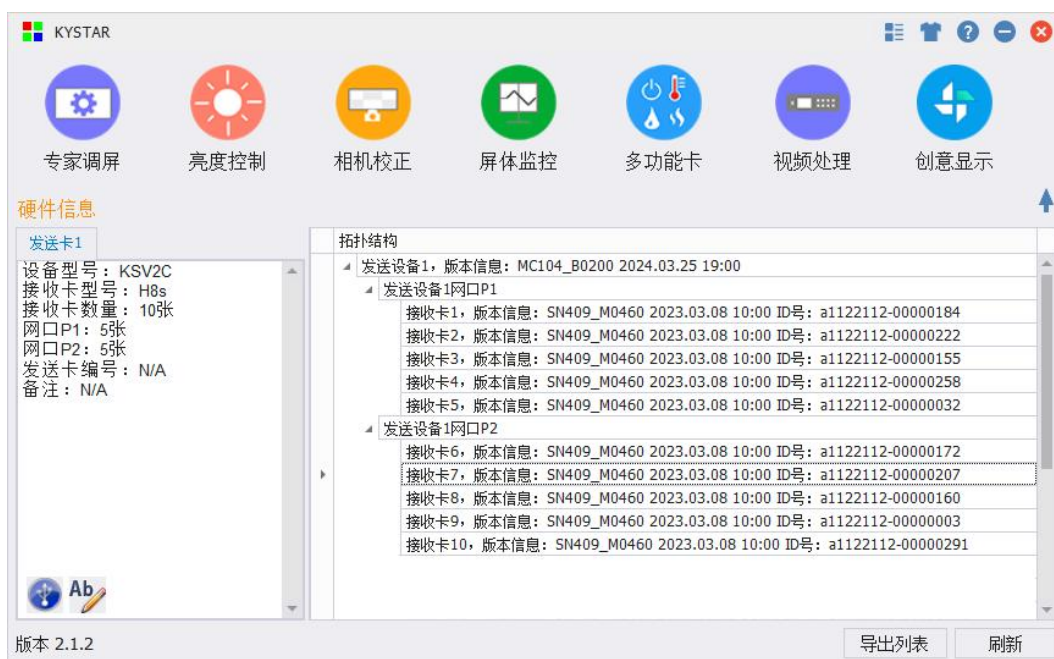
KYSTAR

专家调屏
亮度控制
相机校正
屏体监控
多功能卡
视频处理
创意显示

硬件信息

发送卡1

设备型号：KSV2C
接收卡型号：H8s
接收卡数量：10张
网口P1：5张
网口P2：5张
发送卡编号：N/A
备注：N/A

Ab

拓扑结构
发送设备1，版本信息：MC104_B0200 2024.03.25 19:00
发送设备1网口P1
接收卡1，版本信息：SN409_M0460 2023.03.08 10:00 ID号：a1122112-00000184
接收卡2，版本信息：SN409_M0460 2023.03.08 10:00 ID号：a1122112-00000222
接收卡3，版本信息：SN409_M0460 2023.03.08 10:00 ID号：a1122112-00000155
接收卡4，版本信息：SN409_M0460 2023.03.08 10:00 ID号：a1122112-00000258
接收卡5，版本信息：SN409_M0460 2023.03.08 10:00 ID号：a1122112-00000032
发送设备1网口P2
接收卡6，版本信息：SN409_M0460 2023.03.08 10:00 ID号：a1122112-00000172
接收卡7，版本信息：SN409_M0460 2023.03.08 10:00 ID号：a1122112-00000207
接收卡8，版本信息：SN409_M0460 2023.03.08 10:00 ID号：a1122112-00000160
接收卡9，版本信息：SN409_M0460 2023.03.08 10:00 ID号：a1122112-00000003
接收卡10，版本信息：SN409_M0460 2023.03.08 10:00 ID号：a1122112-00000291

版本 2.1.2
导出列表
刷新